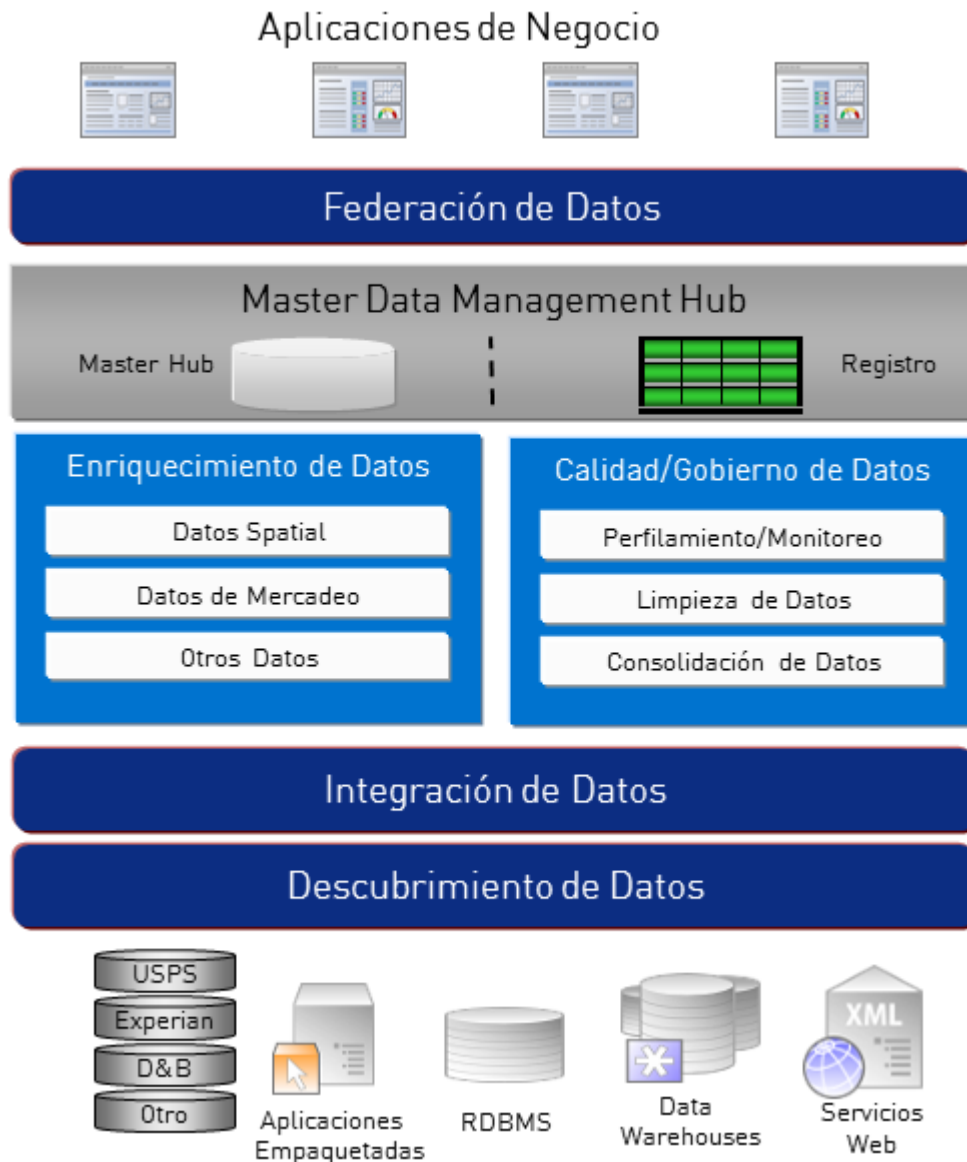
Aplicaciones de Negocio

Federación de Datos

Master Data Management Hub

Master Hub

Registro

Enriquecimiento de Datos

Datos Spatial

Datos de Mercadeo

Otros Datos

Calidad/Gobierno de Datos

Perfilamiento/Monitoreo

Limpieza de Datos

Consolidación de Datos

Integración de Datos

Descubrimiento de Datos

USPS

Experian

D&B

Otro

Aplicaciones Empaquetadas

RDBMS

Data Warehouses

XML

Servicios Web